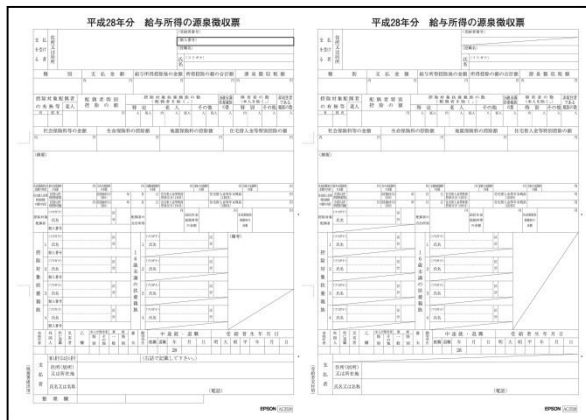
平成28年分　給与所得の源泉徴収票

支払を受ける者
住所又は居所
(受給者番号)
(役職名)
氏名
(フリガナ)
種別
支払金額
給与所得控除後の金額
所得控除の額の合計額
源泉徴収税額
控除対象配偶者の有無等
配偶者特別控除の額
控除対象扶養親族の数
障害者の数
非居住者である親族の数
社会保険料等の金額
生命保険料の控除額
地震保険料の控除額
住宅借入金等特別控除の額
(摘要)
控除対象扶養親族
16歳未満の扶養親族
(備考)
中途就・退職
受給者生年月日
28
支払者
住所(居所)又は所在地
氏名又は名称
(電話)
整理欄
EPSON

平成28年分　給与所得の源泉徴収票

支払を受ける者
住所又は居所
(受給者番号)
(役職名)
氏名
(フリガナ)
種別
支払金額
給与所得控除後の金額
所得控除の額の合計額
源泉徴収税額
控除対象配偶者の有無等
配偶者特別控除の額
控除対象扶養親族の数
障害者の数
非居住者である親族の数
社会保険料等の金額
生命保険料の控除額
地震保険料の控除額
住宅借入金等特別控除の額
(摘要)
控除対象扶養親族
16歳未満の扶養親族
(備考)
中途就・退職
受給者生年月日
28
支払者
住所(居所)又は所在地
氏名又は名称
(電話)
EPSON